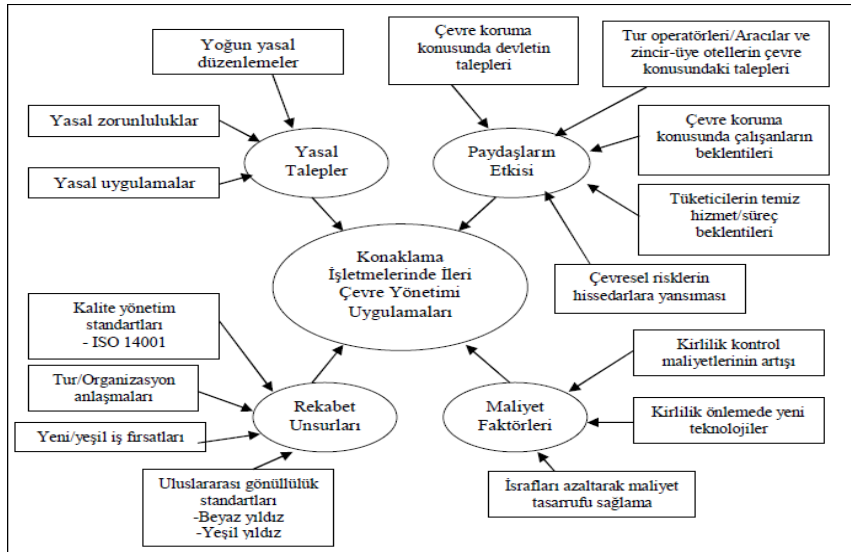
Yoğun yasal düzenlemeler

Çevre koruma konusunda devletin talepleri

Tur operatörleri/Aracılar ve zincir-üye otellerin çevre konusundaki talepleri

Yasal zorunluluklar

Yasal Talepler

Paydaşların Etkisi

Çevre koruma konusunda çalışanların beklentileri

Yasal uygulamalar

Tüketicilerin temiz hizmet/süreç beklentileri

Konaklama İşletmelerinde İleri Çevre Yönetimi Uygulamaları

Çevresel risklerin hissedarlara yansıması

Kalite yönetim standartları
- ISO 14001

Kirlilik kontrol maliyetlerinin artışı

Tur/Organizasyon anlaşmaları

Rekabet Unsurları

Maliyet Faktörleri

Kirlilik önlemede yeni teknolojiler

Yeni/yeşil iş fırsatları

Uluslararası gönüllülük standartları
-Beyaz yıldız
-Yeşil yıldız

İsrafları azaltarak maliyet tasarrufu sağlama